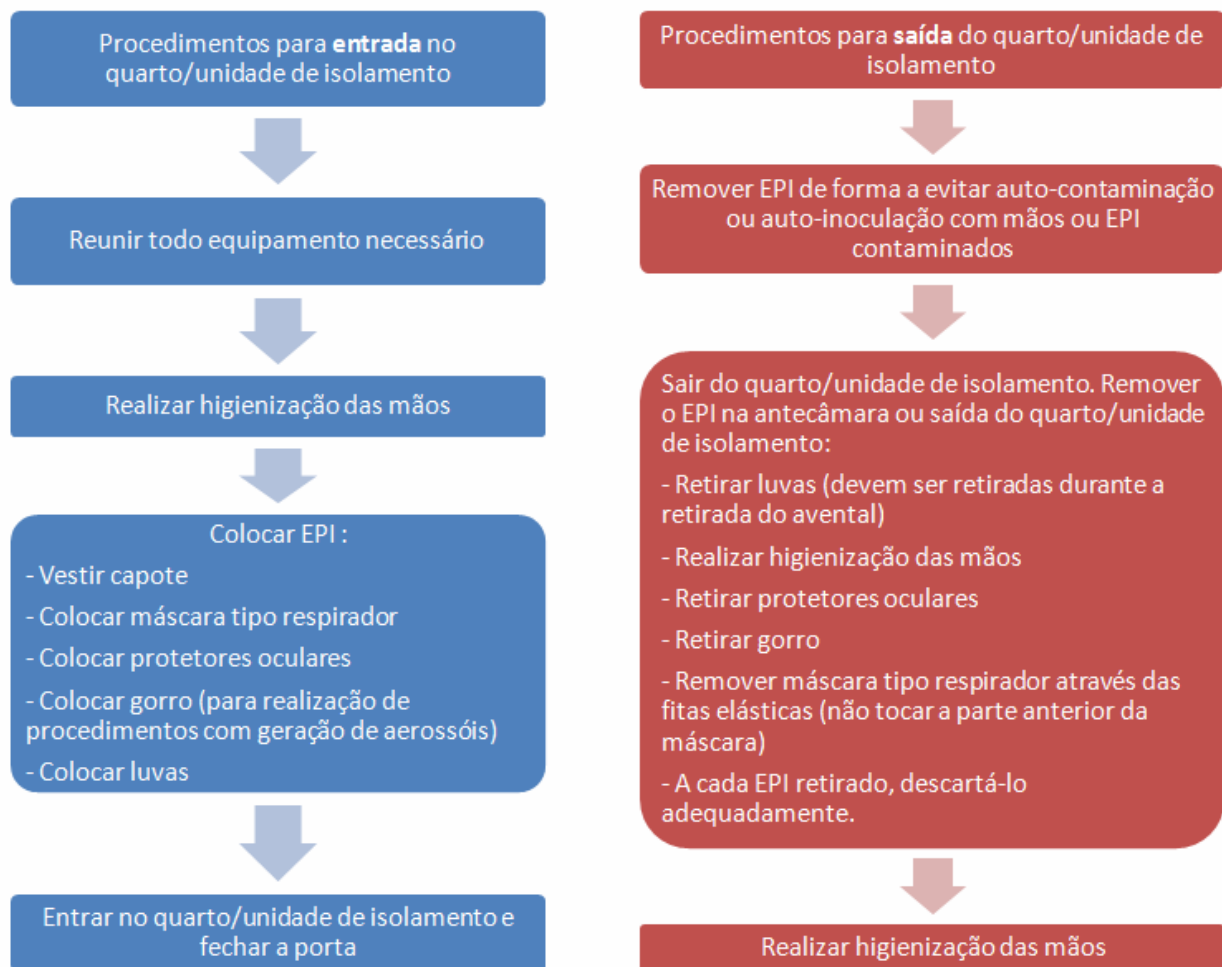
Procedimentos para **entrada** no quarto/unidade de isolamento

Reunir todo equipamento necessário

Realizar higienização das mãos

Colocar EPI :

- Vestir capote

- Colocar máscara tipo respirador

- Colocar protetores oculares

- Colocar gorro (para realização de procedimentos com geração de aerossóis)

- Colocar luvas

Entrar no quarto/unidade de isolamento e fechar a porta

Procedimentos para **saída** do quarto/unidade de isolamento

Remover EPI de forma a evitar auto-contaminação ou auto-inoculação com mãos ou EPI contaminados

Sair do quarto/unidade de isolamento. Remover o EPI na antecâmara ou saída do quarto/unidade de isolamento:

- Retirar luvas (devem ser retiradas durante a retirada do avental)

- Realizar higienização das mãos

- Retirar protetores oculares

- Retirar gorro

- Remover máscara tipo respirador através das fitas elásticas (não tocar a parte anterior da máscara)

- A cada EPI retirado, descartá-lo adequadamente.

Realizar higienização das mãos